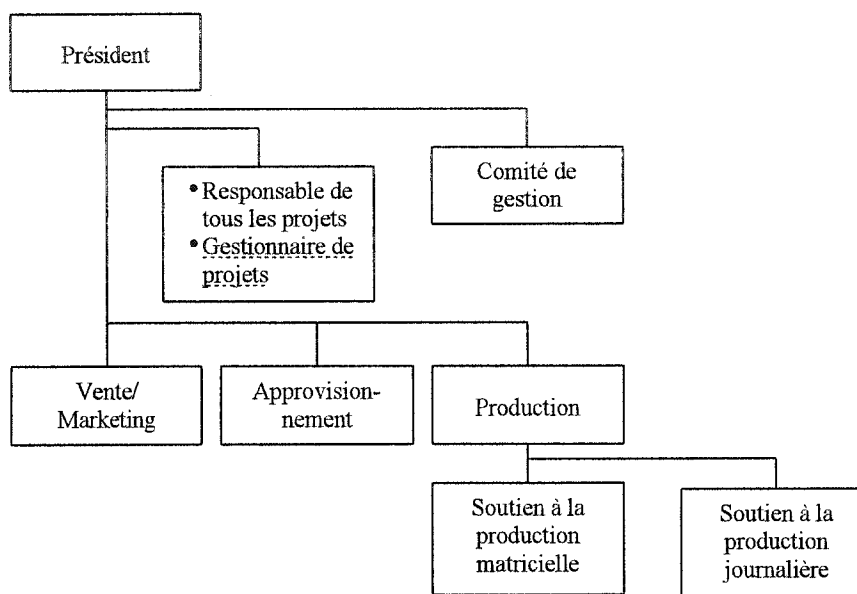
Président

• Responsable de tous les projets
• Gestionnaire de projets

Comité de gestion

Vente/ Marketing

Approvisionnement

Production

Soutien à la production matricielle

Soutien à la production journalière